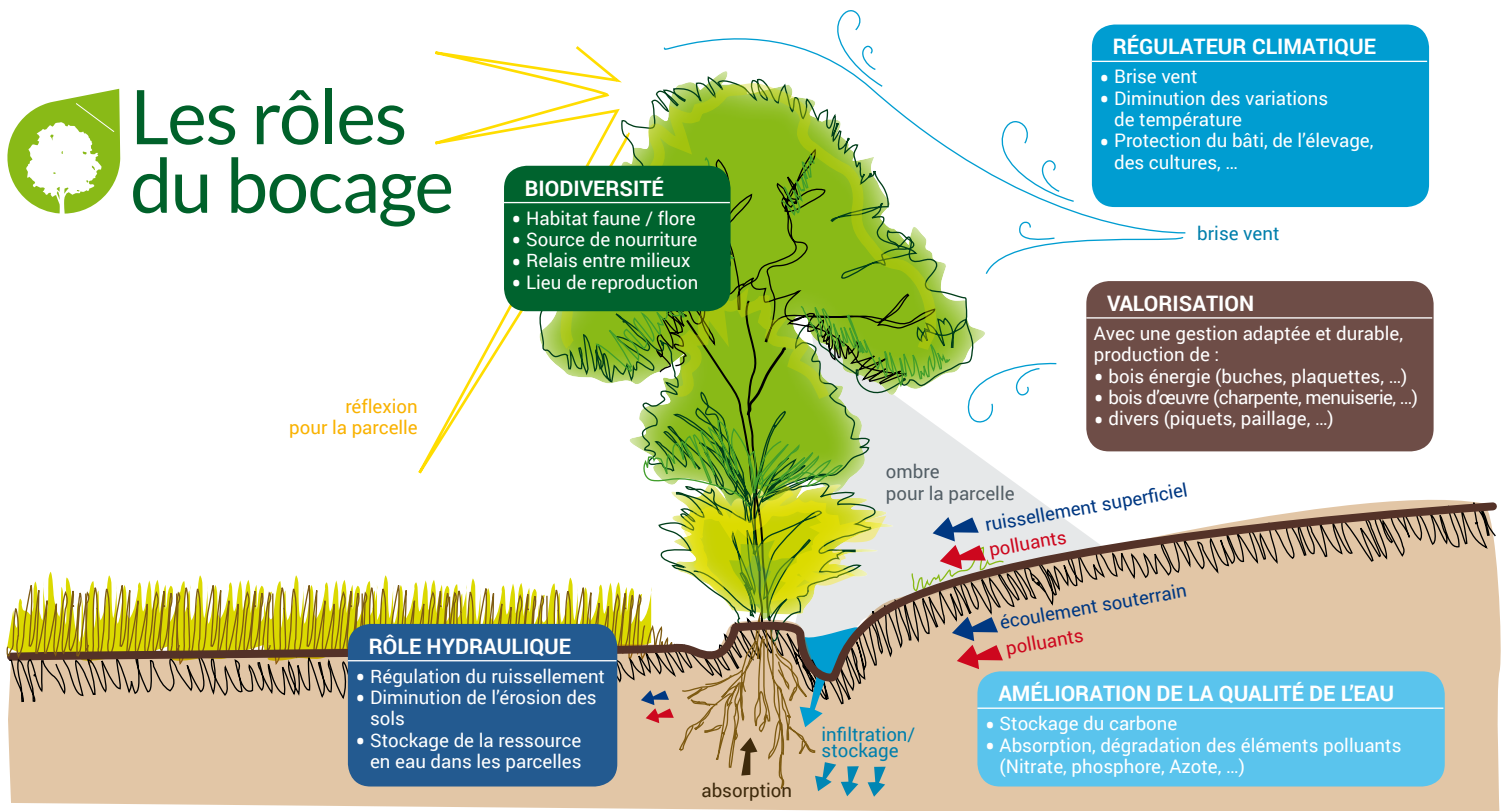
Les rôles du bocage

BIODIVERSITÉ
• Habitat faune / flore
• Source de nourriture
• Relais entre milieux
• Lieu de reproduction

RÉGULATEUR CLIMATIQUE
• Brise vent
• Diminution des variations de température
• Protection du bâti, de l'élevage, des cultures, …

brise vent

VALORISATION
Avec une gestion adaptée et durable, production de :
• bois énergie (buches, plaquettes, …)
• bois d'œuvre (charpente, menuiserie, …)
• divers (piquets, paillage, …)

réflexion pour la parcelle

ombre pour la parcelle

ruissellement superficiel
polluants
écoulement souterrain
polluants

RÔLE HYDRAULIQUE
• Régulation du ruissellement
• Diminution de l'érosion des sols
• Stockage de la ressource en eau dans les parcelles

infiltration/ stockage

absorption

AMÉLIORATION DE LA QUALITÉ DE L'EAU
• Stockage du carbone
• Absorption, dégradation des éléments polluants (Nitrate, phosphore, Azote, …)